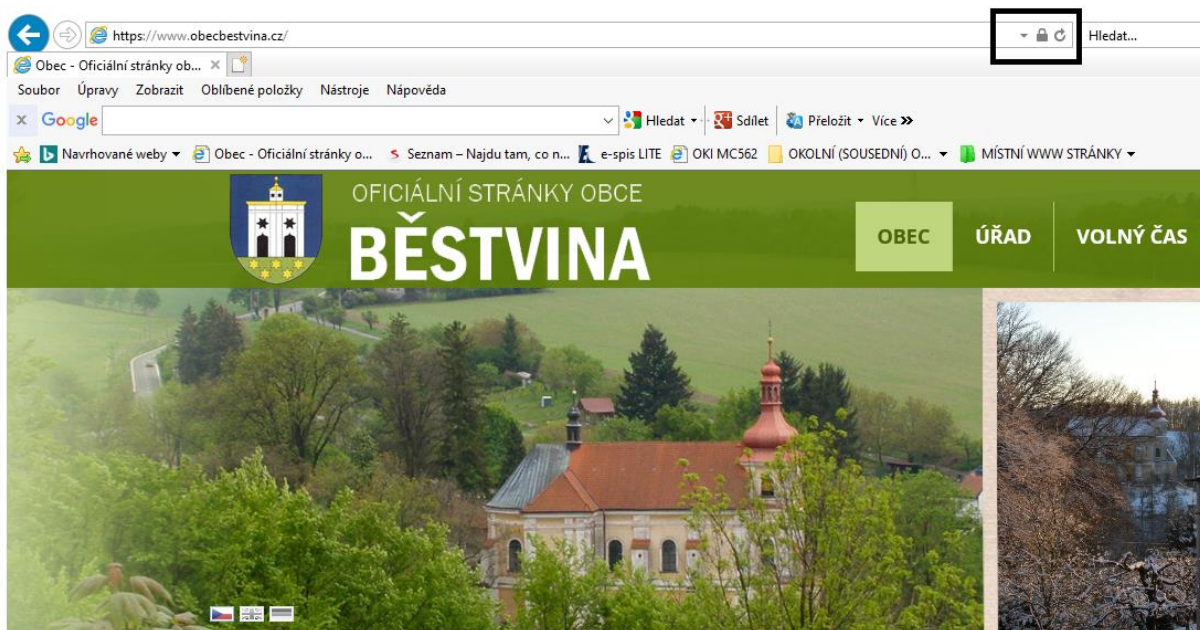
https://www.obecbestvina.cz/

Hledat...

Obec - Oficiální stránky ob...

Soubor Úpravy Zobrazit Oblíbené položky Nástroje Nápověda

Google

Hledat Sdílet Přeložit Více

Navrhované weby Obec - Oficiální stránky o... Seznam – Najdu tam, co n... e-spis LITE OKI MC562 OKOLNÍ (SOUSEDNÍ) O... MÍSTNÍ WWW STRÁNKY

OFICIÁLNÍ STRÁNKY OBCE
BĚSTVINA

OBEC ÚŘAD VOLNÝ ČAS